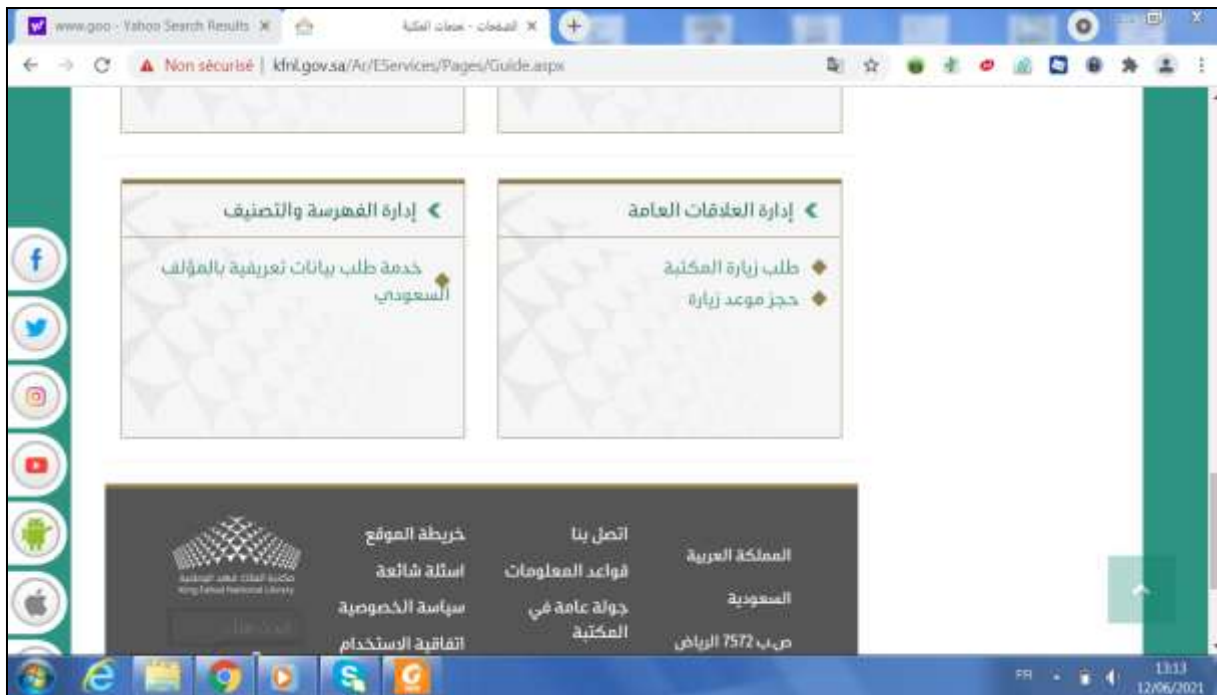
www.goo - Yahoo Search Results ×
الصفحات - خدمات المكتبة ×
Non sécurisé | kfnl.gov.sa/Ar/EServices/Pages/Guide.aspx

إدارة العلاقات العامة
طلب زيارة المكتبة
حجز موعد زيارة

إدارة الفهرسة والتصنيف
خدمة طلب بيانات تعريفية بالمؤلف السعودي

المملكة العربية السعودية
ص.ب 7572 الرياض

اتصل بنا
قواعد المعلومات
جولة عامة في المكتبة

خريطة الموقع
اسئلة شائعة
سياسة الخصوصية
اتفاقية الاستخدام

مكتبة الملك فهد الوطنية
King Fahad National Library

FR
13:13
12/06/2021